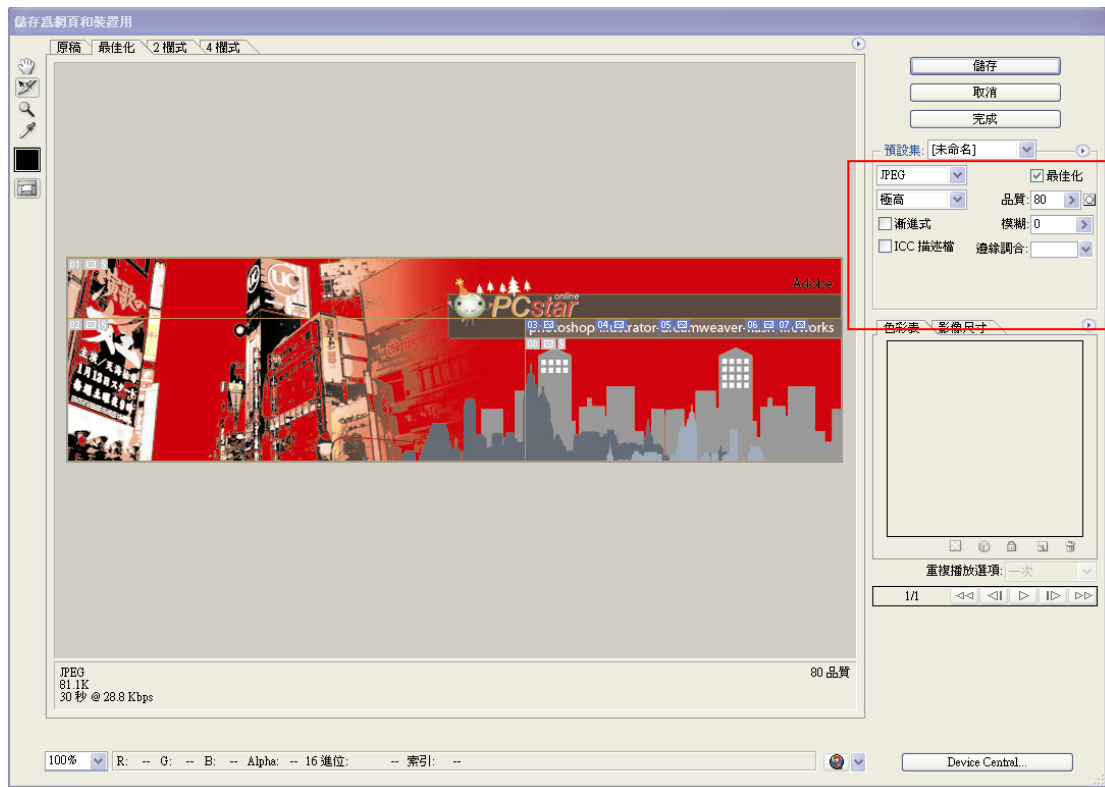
儲存為網頁和裝置用

原稿 最佳化 2 欄式 4 欄式

01
02
Adobe
PCstar online
03 photoshop 04 illustrator 05 dreamweaver 06 flash 07 networks
08

JPEG
81.1K
30 秒 @ 28.8 Kbps

80 品質

儲存
取消
完成

預設集: [未命名]
JPEG
最佳化
極高
品質: 80
漸進式
模糊: 0
ICC 描述檔
邊緣調合:

色彩表 影像尺寸

重複播放選項: 一次

1/1

100%
R: -- G: -- B: -- Alpha: -- 16 進位: -- 索引: --

Device Central...